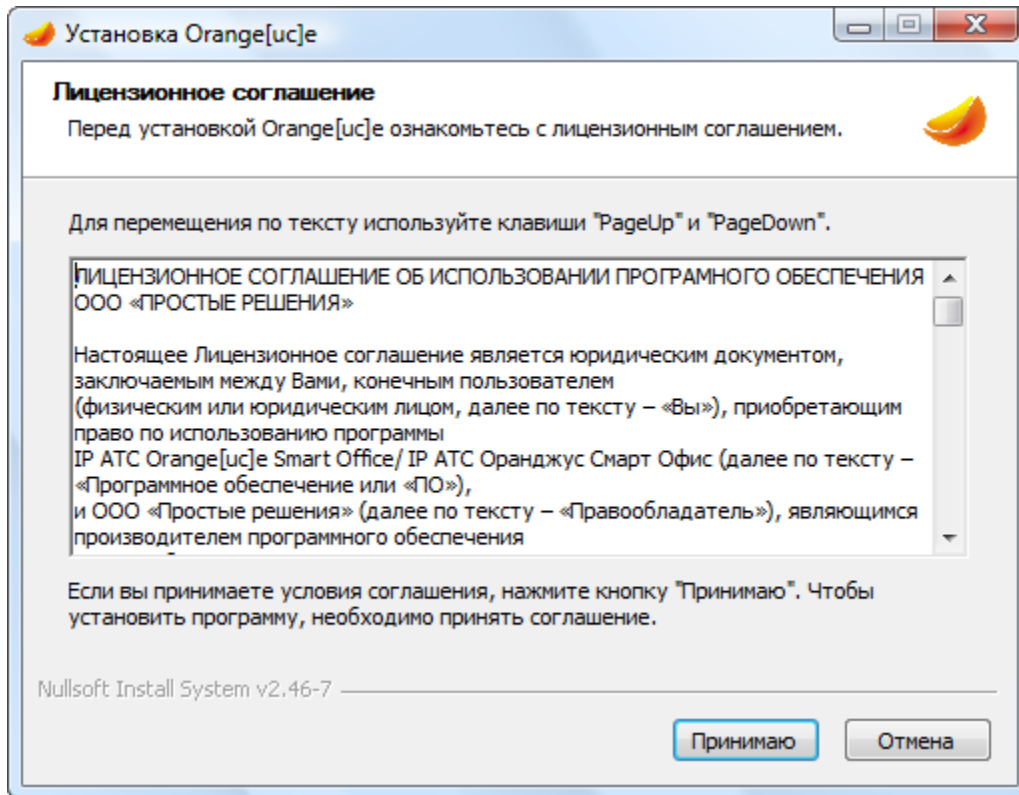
Установка Orange[uc]e

Лицензионное соглашение

Перед установкой Orange[uc]e ознакомьтесь с лицензионным соглашением.

Для перемещения по тексту используйте клавиши "PageUp" и "PageDown".

ЛИЦЕНЗИОННОЕ СОГЛАШЕНИЕ ОБ ИСПОЛЬЗОВАНИИ ПРОГРАМНОГО ОБЕСПЕЧЕНИЯ ООО «ПРОСТЫЕ РЕШЕНИЯ»

Настоящее Лицензионное соглашение является юридическим документом, заключаемым между Вами, конечным пользователем (физическим или юридическим лицом, далее по тексту – «Вы»), приобретающим право по использованию программы IP АТС Orange[uc]e Smart Office/ IP АТС Оранджус Смарт Офис (далее по тексту – «Программное обеспечение или «ПО»), и ООО «Простые решения» (далее по тексту – «Правообладатель»), являющимся производителем программного обеспечения

Если вы принимаете условия соглашения, нажмите кнопку "Принимаю". Чтобы установить программу, необходимо принять соглашение.

Nullsoft Install System v2.46-7

Принимаю

Отмена